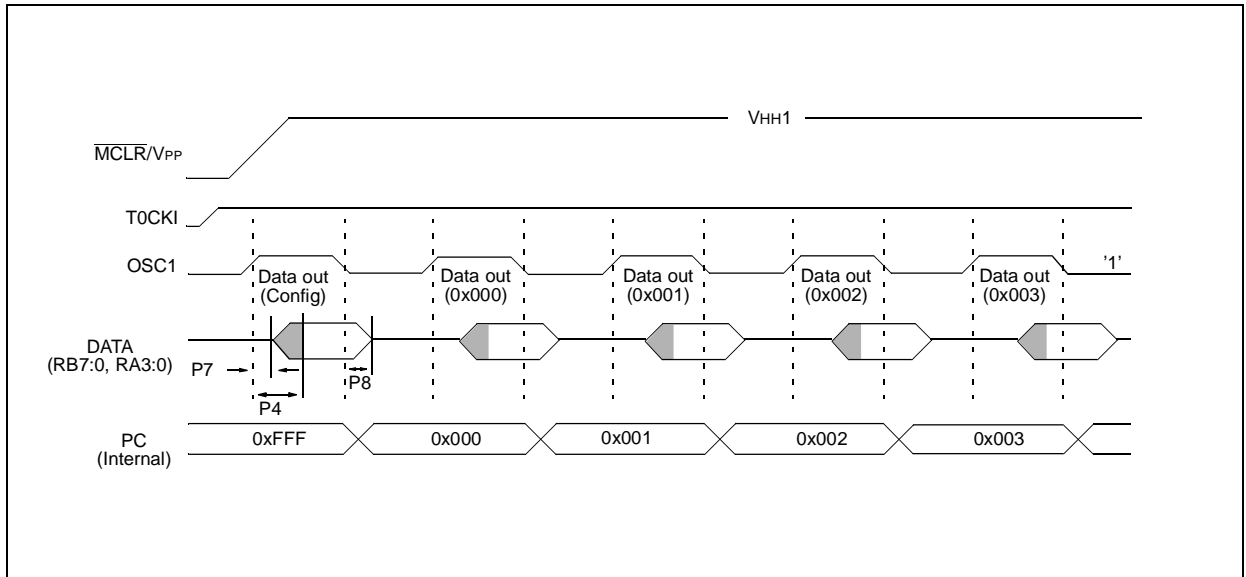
VHH1

$\overline{MCLR}$/VPP

T0CKI

OSC1

Data out (Config)

Data out (0x000)

Data out (0x001)

Data out (0x002)

Data out (0x003)

'1'

DATA (RB7:0, RA3:0)

P7

P8

P4

PC (Internal)

0xFFF

0x000

0x001

0x002

0x003